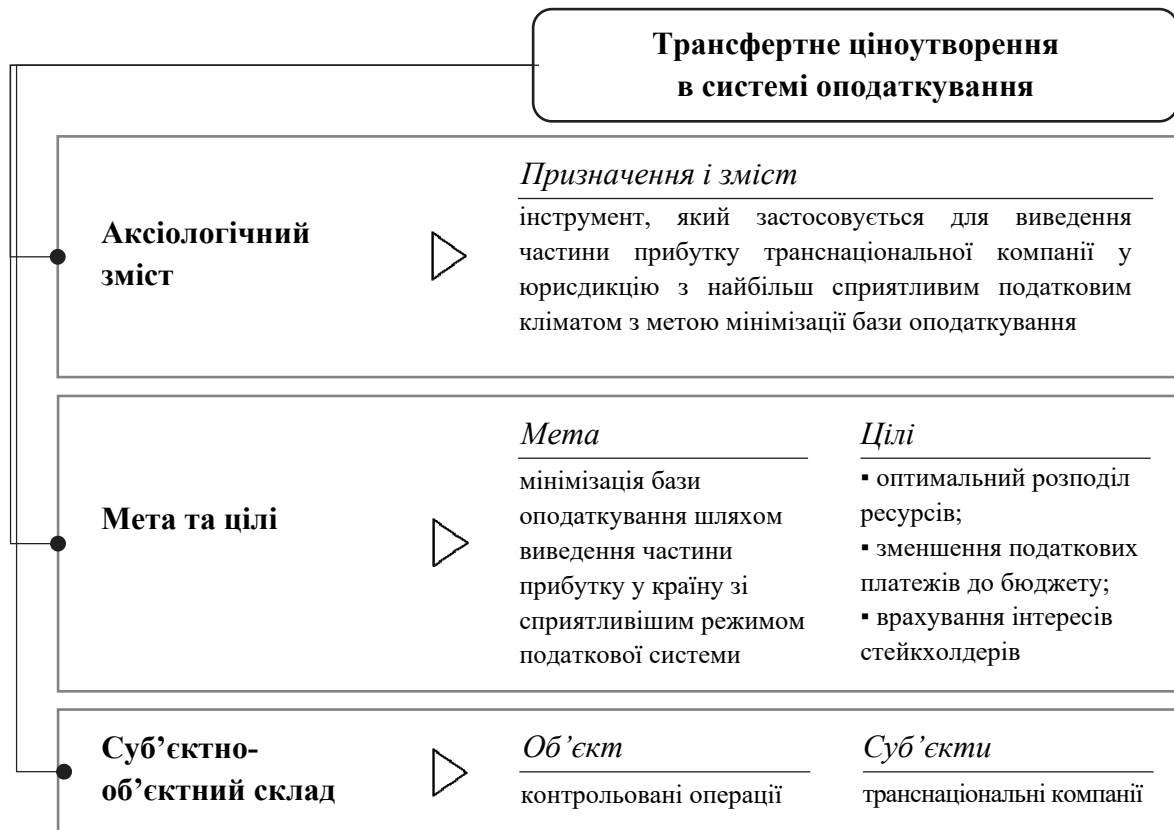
Трансфертне ціноутворення в системі оподаткування

Аксіологічний зміст

Призначення і зміст

інструмент, який застосовується для виведення частини прибутку транснаціональної компанії у юрисдикцію з найбільш сприятливим податковим кліматом з метою мінімізації бази оподаткування

Мета та цілі

Мета

мінімізація бази оподаткування шляхом виведення частини прибутку у країну зі сприятливішим режимом податкової системи

Цілі

▪ оптимальний розподіл ресурсів;
▪ зменшення податкових платежів до бюджету;
▪ врахування інтересів стейкхолдерів

Суб'єктно-об'єктний склад

Об'єкт

контрольовані операції

Суб'єкти

транснаціональні компанії